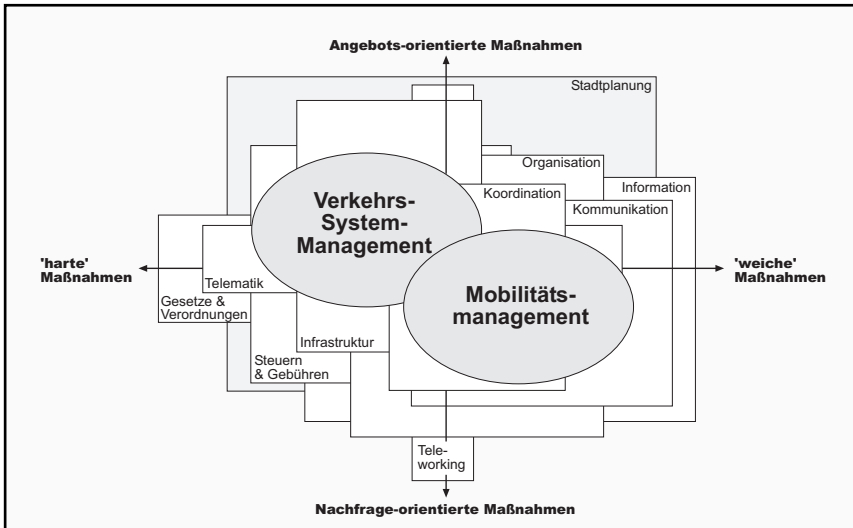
Angebots-orientierte Maßnahmen

Stadtplanung

Organisation

Information

Koordination

Kommunikation

Verkehrs-System-Management

'harte' Maßnahmen

'weiche' Maßnahmen

Telematik

Gesetze & Verordnungen

Mobilitätsmanagement

Infrastruktur

Steuern & Gebühren

Teleworking

Nachfrage-orientierte Maßnahmen